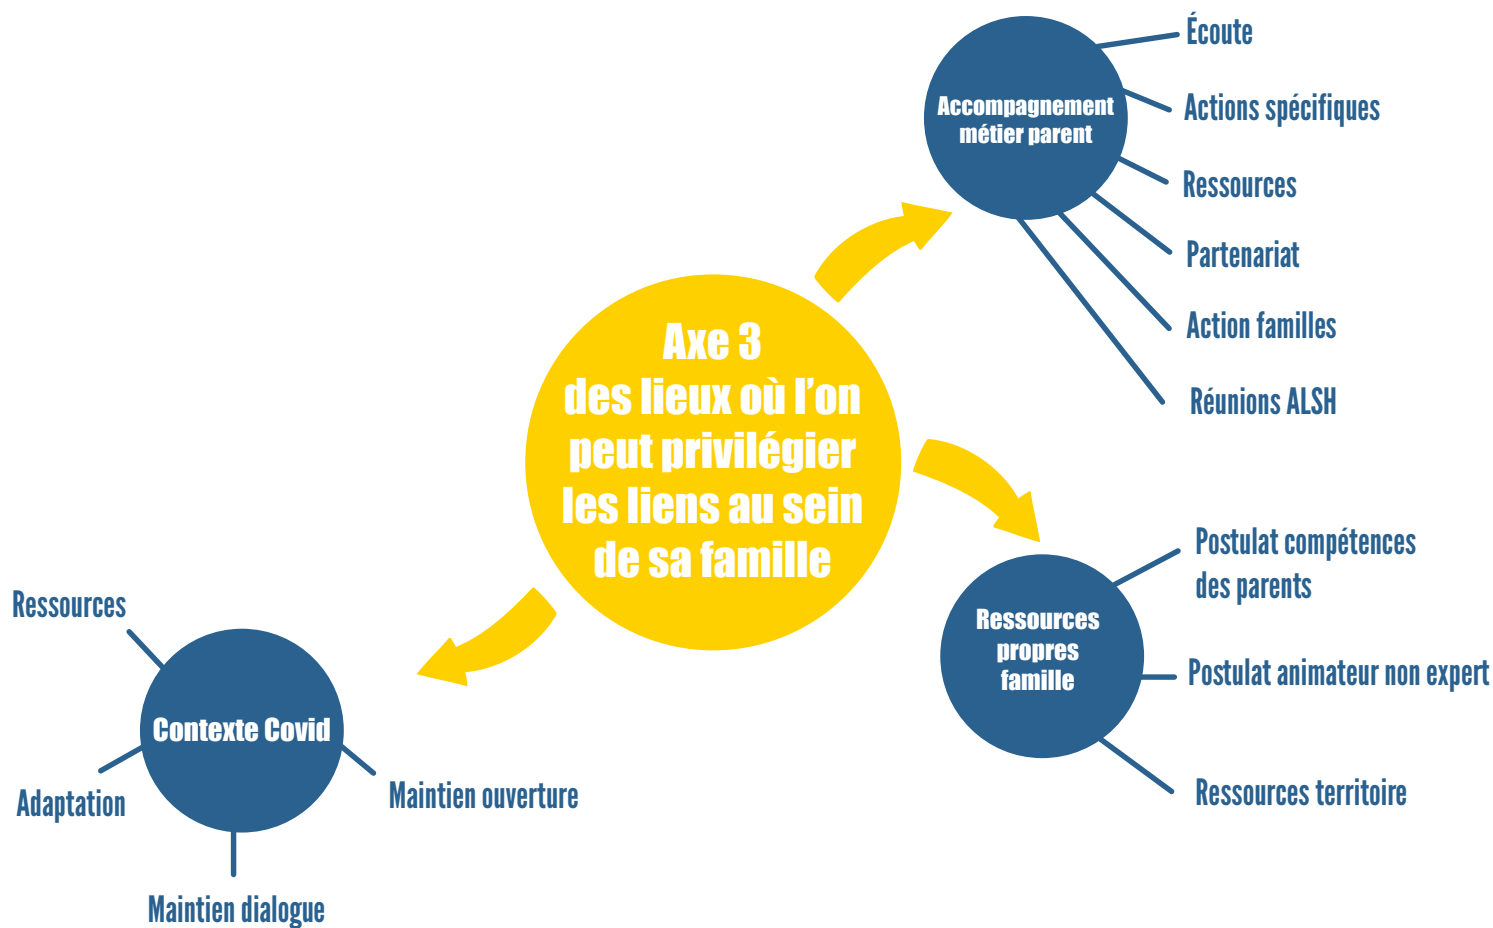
Axe 3
des lieux où l'on peut privilégier les liens au sein de sa famille

Accompagnement métier parent

Écoute

Actions spécifiques

Ressources

Partenariat

Action familles

Réunions ALSH

Ressources propres famille

Postulat compétences des parents

Postulat animateur non expert

Ressources territoire

Contexte Covid

Ressources

Adaptation

Maintien dialogue

Maintien ouverture